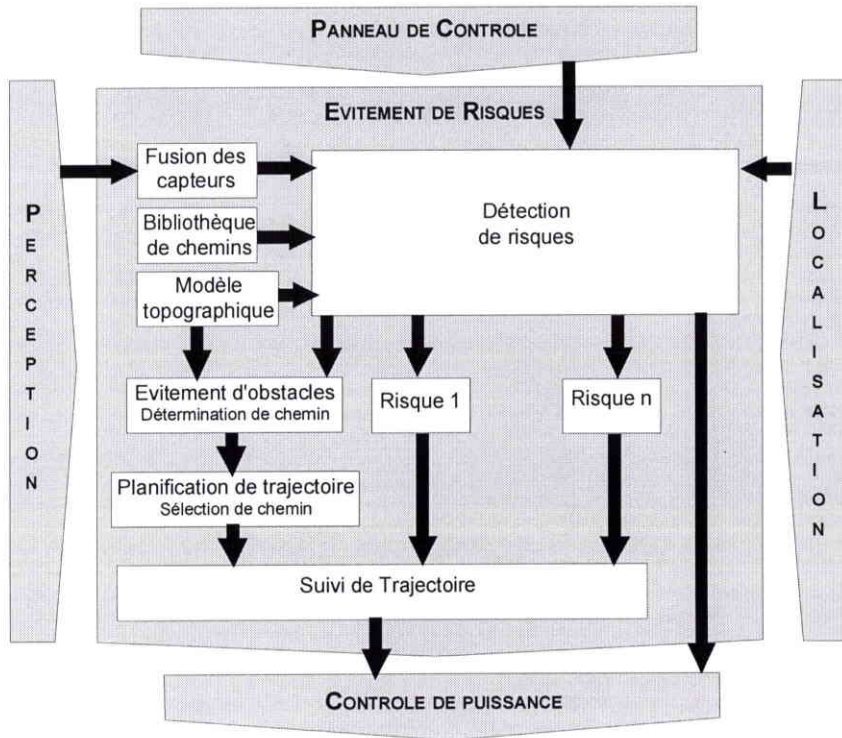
PANNEAU DE CONTROLE

EVITEMENT DE RISQUES

PERCEPTION

LOCALISATION

Fusion des capteurs

Bibliothèque de chemins

Modèle topographique

Détection de risques

Evitement d'obstacles
Détermination de chemin

Risque 1

Risque n

Planification de trajectoire
Sélection de chemin

Suivi de Trajectoire

CONTROLE DE PUISSANCE